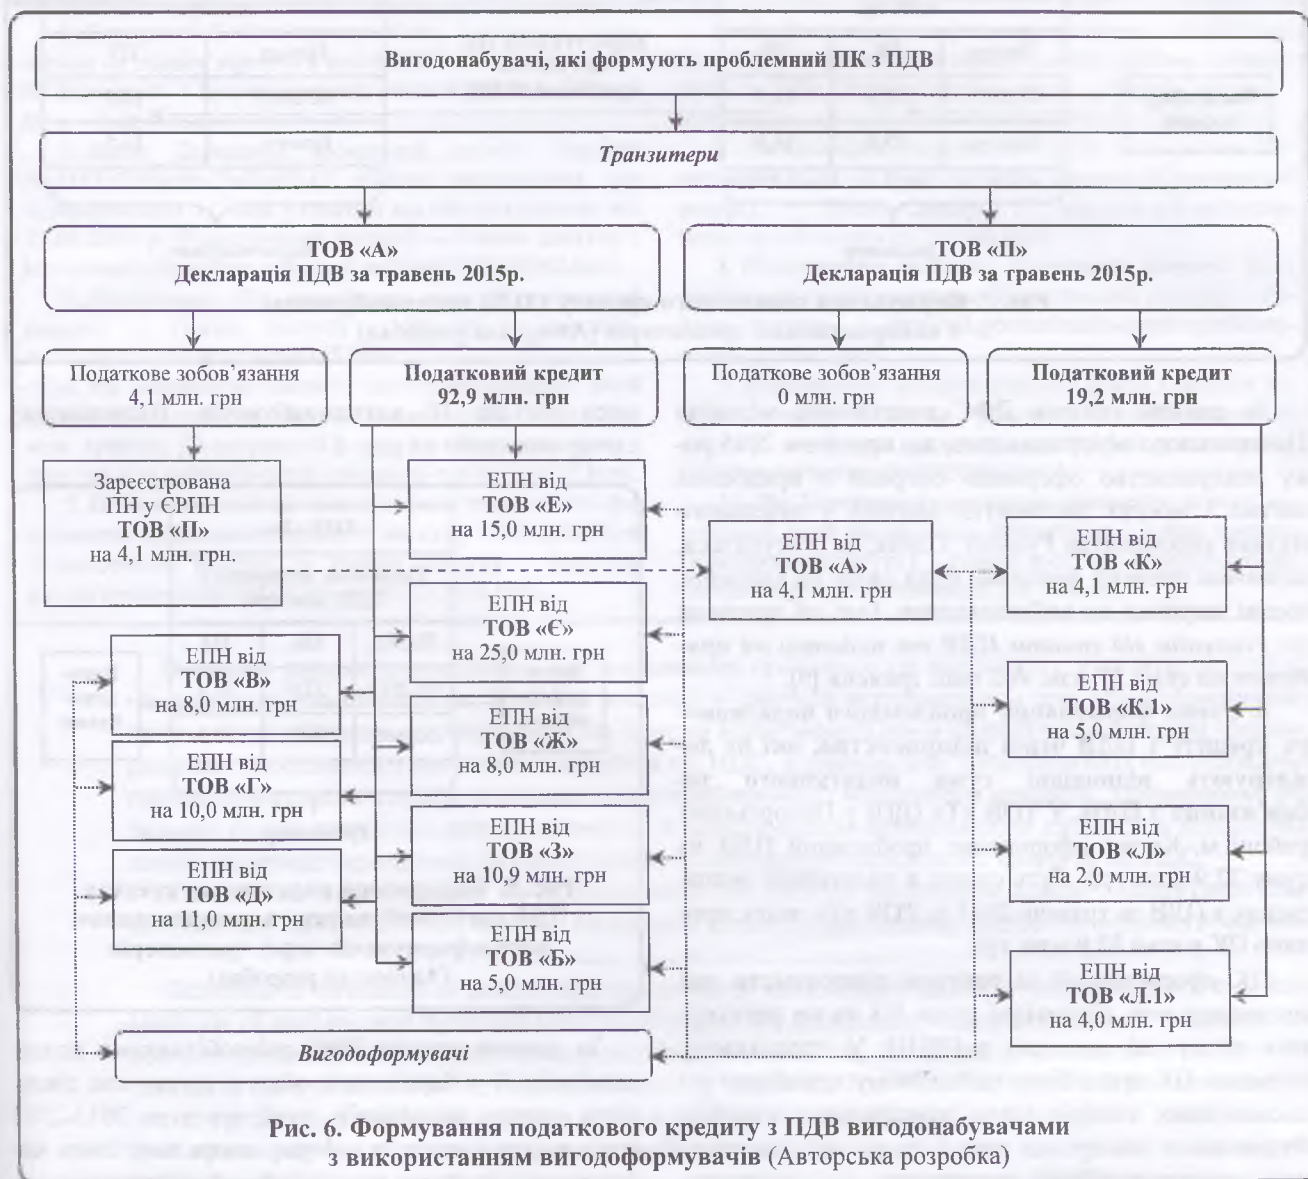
Вигодонабувачі, які формують проблемний ПК з ПДВ

Транзитери

ТОВ «А»
Декларація ПДВ за травень 2015р.

ТОВ «П»
Декларація ПДВ за травень 2015р.

Податкове зобов'язання
4,1 млн. грн

Податковий кредит
92,9 млн. грн

Податкове зобов'язання
0 млн. грн

Податковий кредит
19,2 млн. грн

Зареєстрована ПН у ЄРПН
ТОВ «П»
на 4,1 млн. грн.

ЕПН від
ТОВ «Е»
на 15,0 млн. грн

ЕПН від
ТОВ «А»
на 4,1 млн. грн

ЕПН від
ТОВ «К»
на 4,1 млн. грн

ЕПН від
ТОВ «Є»
на 25,0 млн. грн

ЕПН від
ТОВ «В»
на 8,0 млн. грн

ЕПН від
ТОВ «Ж»
на 8,0 млн. грн

ЕПН від
ТОВ «К.1»
на 5,0 млн. грн

ЕПН від
ТОВ «Г»
на 10,0 млн. грн

ЕПН від
ТОВ «З»
на 10,9 млн. грн

ЕПН від
ТОВ «Л»
на 2,0 млн. грн

ЕПН від
ТОВ «Д»
на 11,0 млн. грн

ЕПН від
ТОВ «Б»
на 5,0 млн. грн

ЕПН від
ТОВ «Л.1»
на 4,0 млн. грн

Вигодоформувачі

Рис. 6. Формування податкового кредиту з ПДВ вигодонабувачами з використанням вигодоформувачів (Авторська розробка)